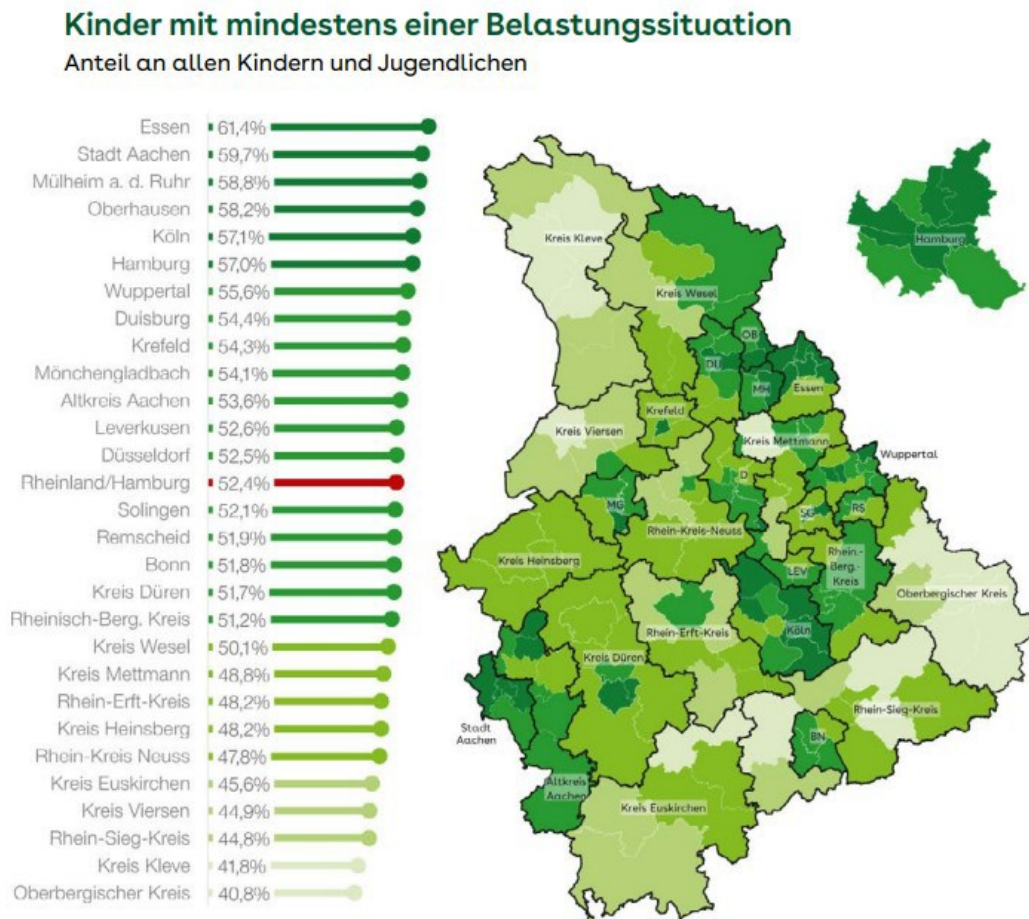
Kinder mit mindestens einer Belastungssituation

Anteil an allen Kindern und Jugendlichen

Essen 61,4%
Stadt Aachen 59,7%
Mülheim a. d. Ruhr 58,8%
Oberhausen 58,2%
Köln 57,1%
Hamburg 57,0%
Wuppertal 55,6%
Duisburg 54,4%
Krefeld 54,3%
Mönchengladbach 54,1%
Altkreis Aachen 53,6%
Leverkusen 52,6%
Düsseldorf 52,5%
Rheinland/Hamburg 52,4%
Solingen 52,1%
Remscheid 51,9%
Bonn 51,8%
Kreis Düren 51,7%
Rheinisch-Berg. Kreis 51,2%
Kreis Wesel 50,1%
Kreis Mettmann 48,8%
Rhein-Erft-Kreis 48,2%
Kreis Heinsberg 48,2%
Rhein-Kreis Neuss 47,8%
Kreis Euskirchen 45,6%
Kreis Viersen 44,9%
Rhein-Sieg-Kreis 44,8%
Kreis Kleve 41,8%
Oberbergischer Kreis 40,8%

Hamburg
Kreis Kleve
Kreis Wesel
OB
DU
MH
Essen
Krefeld
Kreis Viersen
Kreis Mettmann
Wuppertal
D
MG
Rhein-Kreis-Neuss
SG
RS
Kreis Heinsberg
LEV
Rhein-Berg. Kreis
Oberbergischer Kreis
Rhein-Erft-Kreis
Köln
Kreis Düren
Stadt Aachen
Rhein-Sieg-Kreis
BN
Altkreis Aachen
Kreis Euskirchen